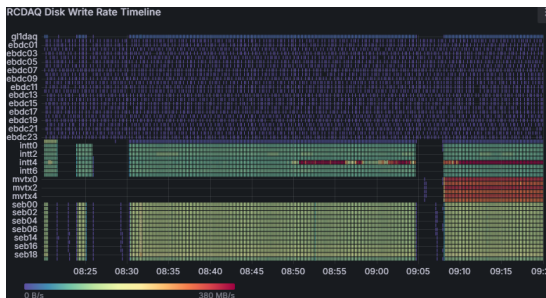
RCDAQ Disk Write Rate Timeline

gl1daq
ebdc01
ebdc03
ebdc05
ebdc07
ebdc09
ebdc11
ebdc13
ebdc15
ebdc17
ebdc19
ebdc21
ebdc23
intt0
intt2
intt4
intt6
mvtx0
mvtx2
mvtx4
seb00
seb02
seb04
seb06
seb14
seb16
seb18

08:25 08:30 08:35 08:40 08:45 08:50 08:55 09:00 09:05 09:10 09:15 09:20

0 B/s 380 MB/s